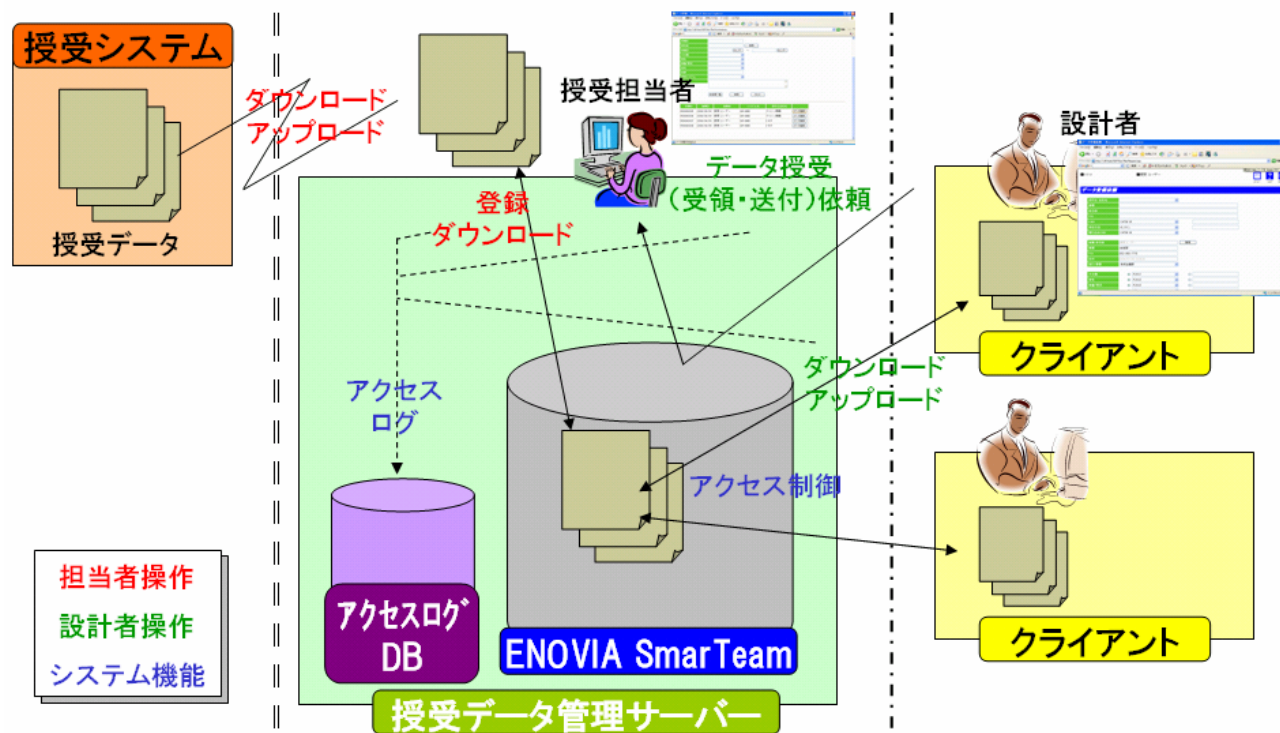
授受システム

授受データ

ダウンロード
アップロード

授受担当者

設計者

データ授受
（受領・送付）依頼

登録
ダウンロード

アクセス
ログ

ダウンロード
アップロード

クライアント

アクセス制御

アクセスログ
DB

ENOVIA SmarTeam

クライアント

担当者操作
設計者操作
システム機能

授受データ管理サーバー